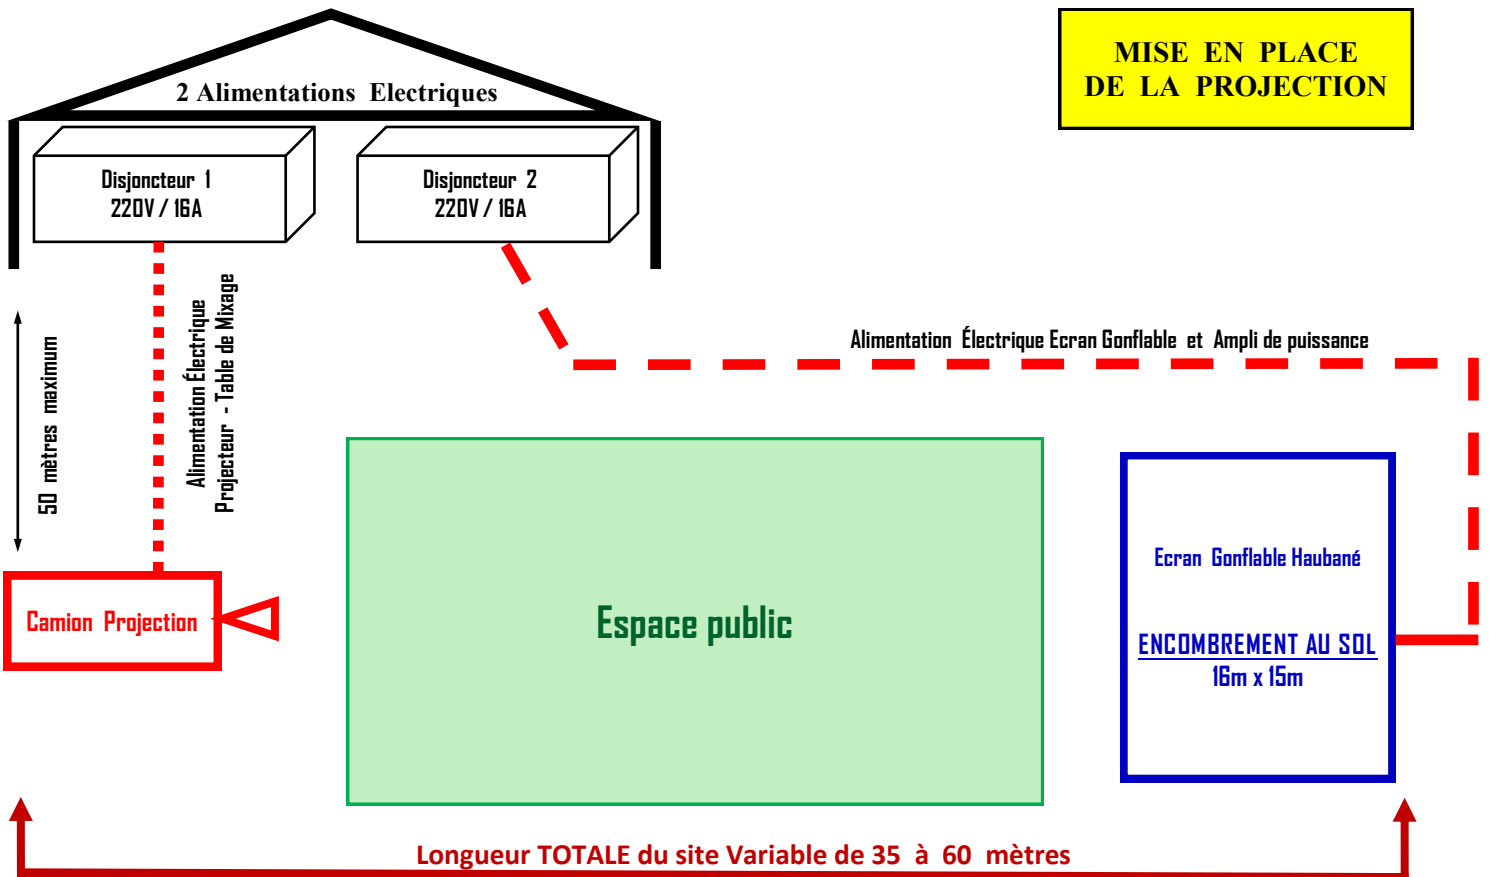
MISE EN PLACE DE LA PROJECTION

2 Alimentations Electriques

Disjoncteur 1
220V / 16A

Disjoncteur 2
220V / 16A

50 mètres maximum

Alimentation Électrique
Projecteur - Table de Mixage

Alimentation Électrique Ecran Gonflable et Ampli de puissance

Camion Projection

Espace public

Ecran Gonflable Haubané

ENCOMBREMENT AU SOL
16m x 15m

Longueur TOTALE du site Variable de 35 à 60 mètres